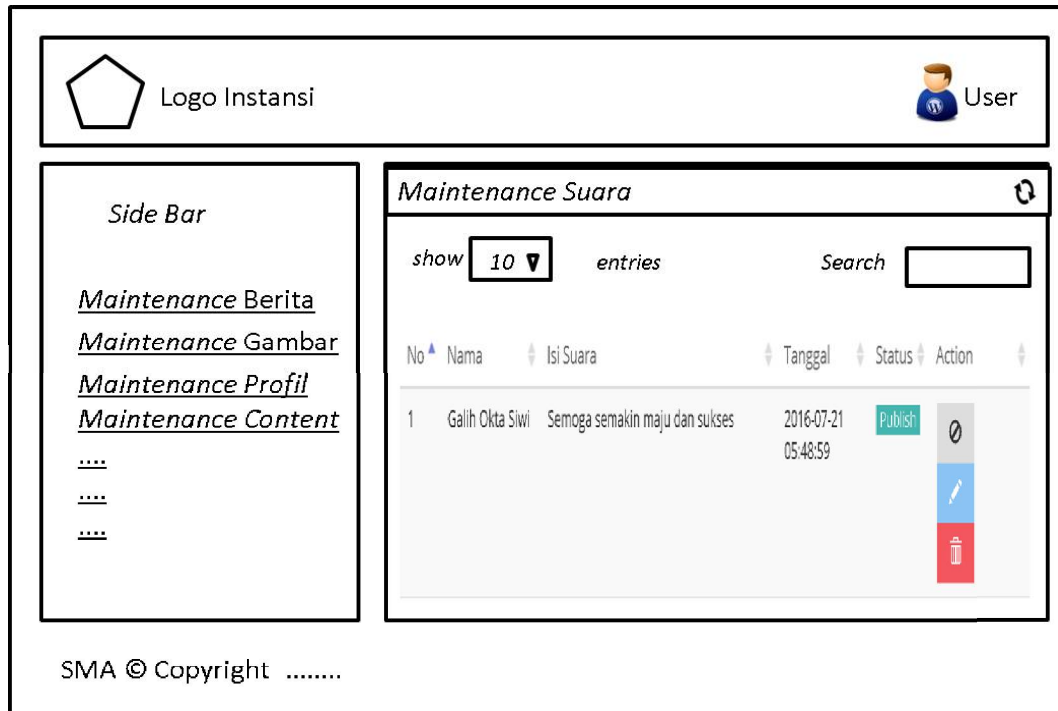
Logo Instansi

User

Side Bar

Maintenance Berita
Maintenance Gambar
Maintenance Profil
Maintenance Content
....
....
....

Maintenance Suara

show 10 entries

Search

| No | Nama | Isi Suara | Tanggal | Status | Action |
|---|---|---|---|---|---|
| 1 | Galih Okta Siwi | Semoga semakin maju dan sukses | 2016-07-21 05:48:59 | Publish | |

SMA © Copyright ........